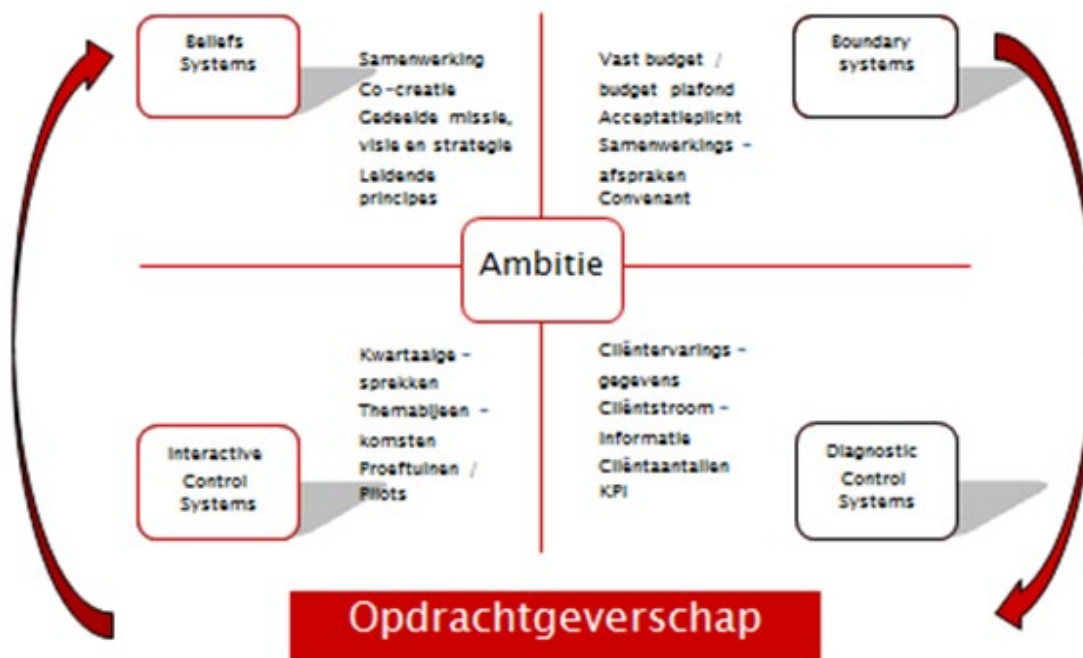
Beliefs Systems

Samenwerking
Co-creatie
Gedeelde missie, visie en strategie
Leidende principes

Vast budget / budget plafond
Acceptatieplicht
Samenwerkings - afspraken
Convenant

Boundary systems

Ambitie

Kwartaalge - sprekken
Themabijeen - komsten
Proeftuinen / Pilots

Cliëntervarings - gegevens
Cliëntstroom - informatie
Cliëntaantallen
KPI

Interactive Control Systems

Diagnostic Control Systems

Opdrachtgeverschap